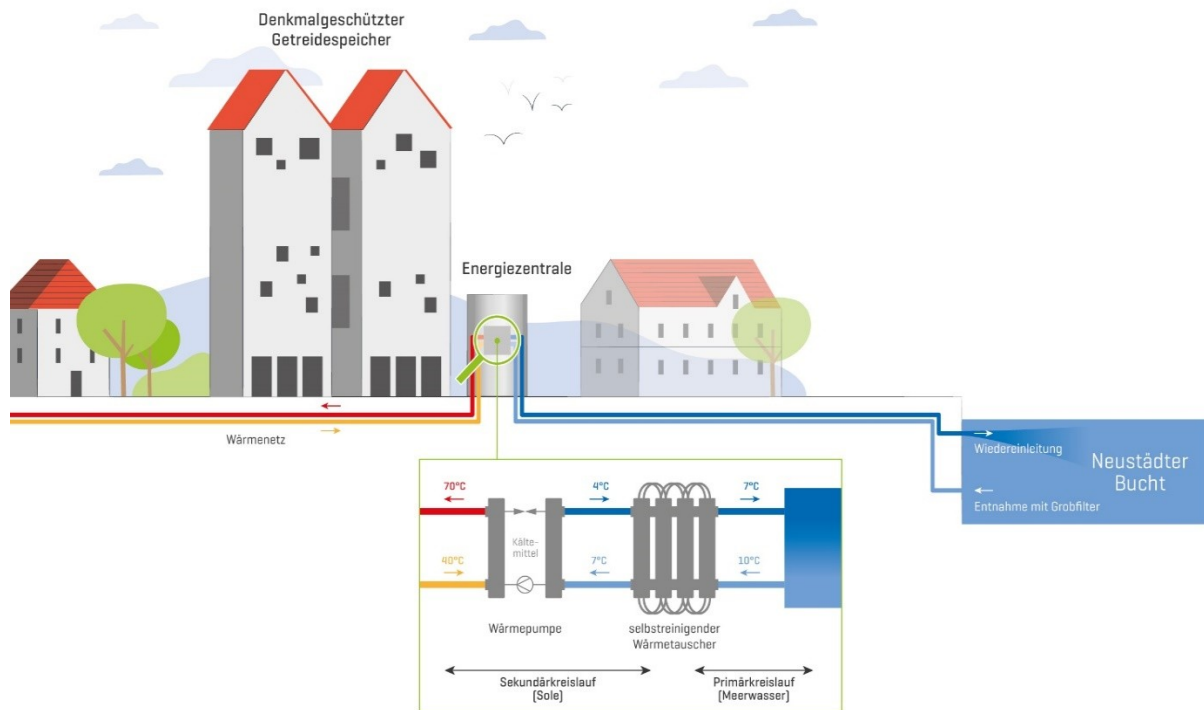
Denkmalgeschützter Getreidespeicher

Energiezentrale

Wärmenetz

Wiedereinleitung

Neustädter Bucht

Entnahme mit Grobfilter

70°C

4°C

7°C

Kältemittel

40°C

7°C

10°C

Wärmepumpe

selbstreinigender Wärmetauscher

Sekundärkreislauf (Sole)

Primärkreislauf (Meerwasser)